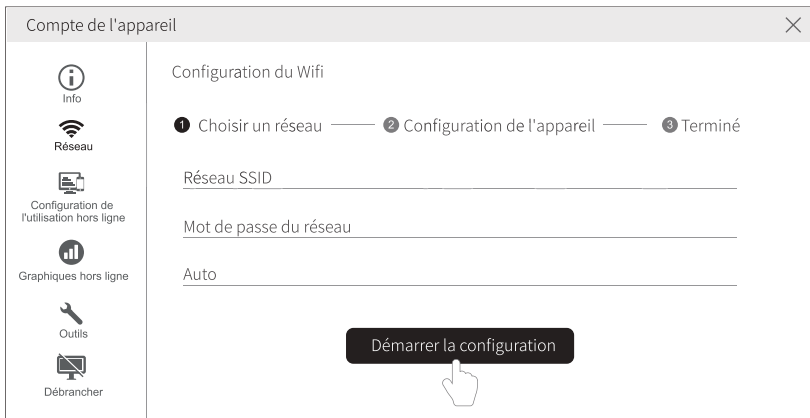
Compte de l'appareil

Info

Réseau

Configuration de l'utilisation hors ligne

Graphiques hors ligne

Outils

Débrancher

Configuration du Wifi

1 Choisir un réseau 2 Configuration de l'appareil 3 Terminé

Réseau SSID

Mot de passe du réseau

Auto

Démarrer la configuration